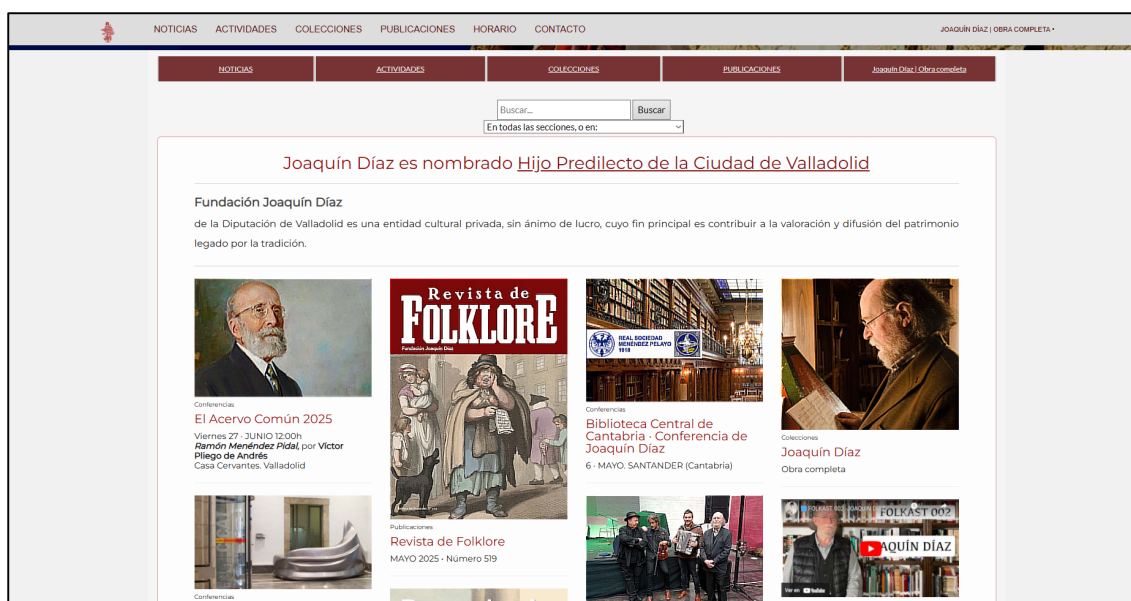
NOTICIAS ACTIVIDADES COLECCIONES PUBLICACIONES HORARIO CONTACTO

JOAQUÍN DÍAZ | OBRA COMPLETA •

NOTICIAS | ACTIVIDADES | COLECCIONES | PUBLICACIONES | Joaquín Díaz | Obra completa

Buscar...
Buscar
En todas las secciones, o en:

Joaquín Díaz es nombrado Hijo Predilecto de la Ciudad de Valladolid

Fundación Joaquín Díaz

de la Diputación de Valladolid es una entidad cultural privada, sin ánimo de lucro, cuyo fin principal es contribuir a la valoración y difusión del patrimonio legado por la tradición.

Conferencias
El Acervo Común 2025
Viernes 27 · JUNIO 12:00h
Ramón Menéndez Pidal, por Víctor Pliego de Andrés
Casa Cervantes. Valladolid

Revista de FOLKLORE
Fundación Joaquín Díaz
Publicaciones
Revista de Folklore
MAYO 2025 · Número 519

REAL SOCIEDAD MENÉNDEZ PELAYO 1918
Conferencias
Biblioteca Central de Cantabria · Conferencia de Joaquín Díaz
6 · MAYO. SANTANDER (Cantabria)

Colecciones
Joaquín Díaz
Obra completa

Conferencias

FOLKAST 002 JOAQUÍN DÍAZ
FOLKAST 002
JOAQUÍN DÍAZ
Ver en YouTube